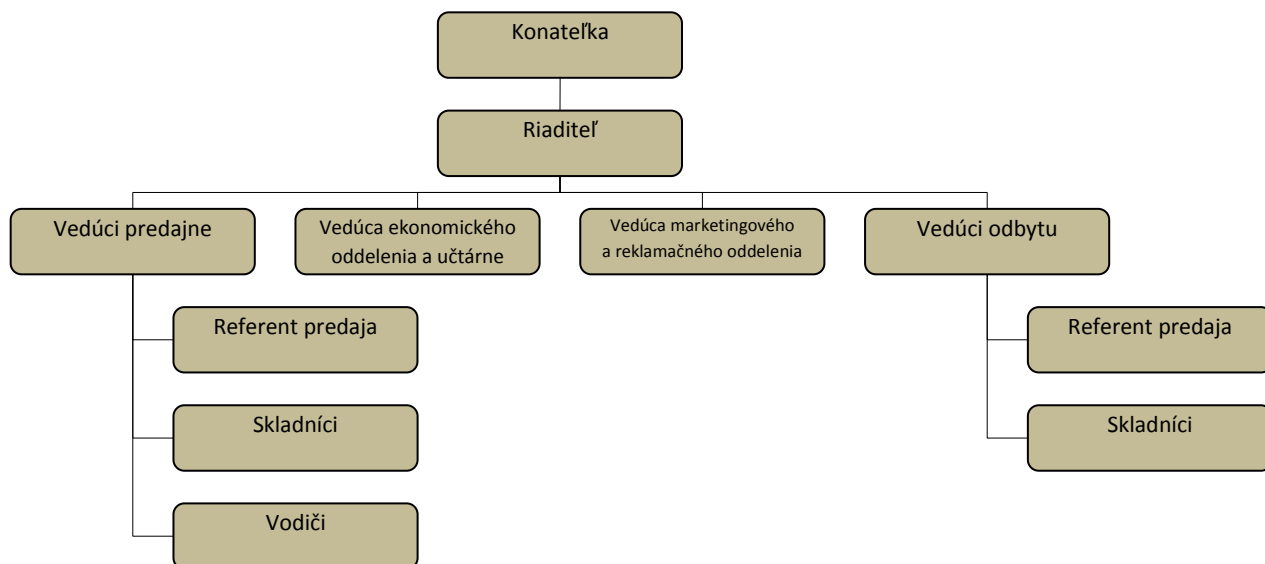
Konateľka

Riaditeľ

Vedúci predajne

Vedúca ekonomického oddelenia a učtárne

Vedúca marketingového a reklamačného oddelenia

Vedúci odbytu

Referent predaja

Skladníci

Vodiči

Referent predaja

Skladníci